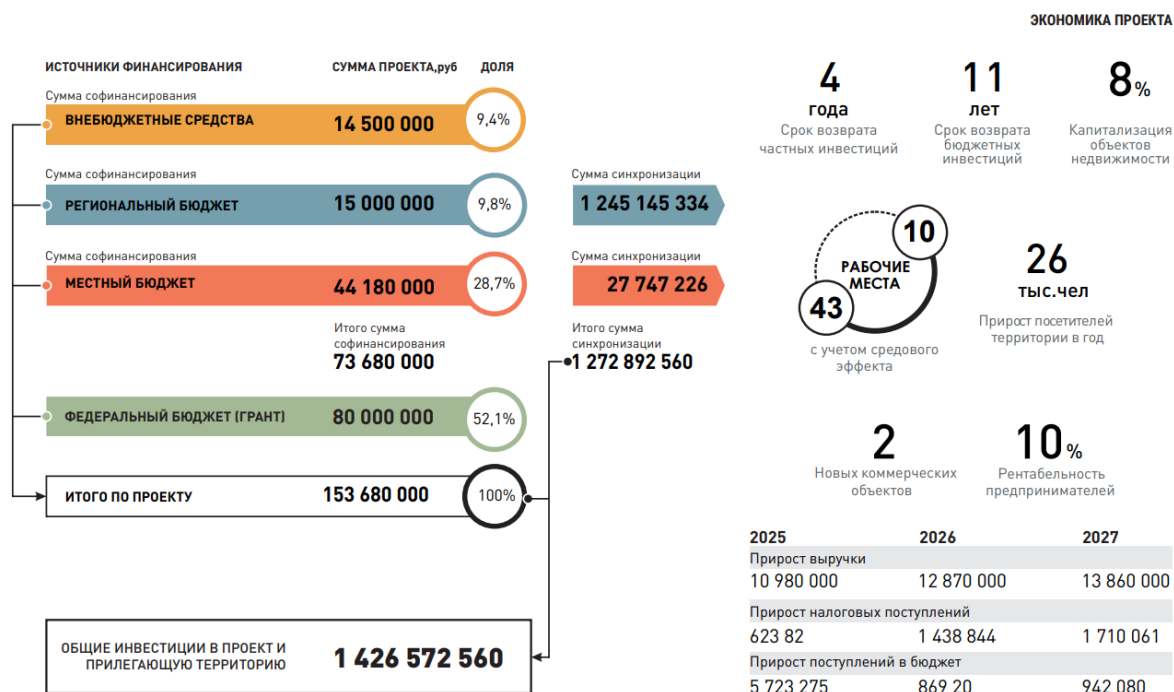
ЭКОНОМИКА ПРОЕКТА

ИСТОЧНИКИ ФИНАНСИРОВАНИЯ СУММА ПРОЕКТА,руб ДОЛЯ

Сумма софинансирования
ВНЕБЮДЖЕТНЫЕ СРЕДСТВА 14 500 000 9,4%

Сумма софинансирования
РЕГИОНАЛЬНЫЙ БЮДЖЕТ 15 000 000 9,8%

Сумма синхронизации
1 245 145 334

Сумма софинансирования
МЕСТНЫЙ БЮДЖЕТ 44 180 000 28,7%

Сумма синхронизации
27 747 226

Итого сумма софинансирования
73 680 000

Итого сумма синхронизации
1 272 892 560

ФЕДЕРАЛЬНЫЙ БЮДЖЕТ (ГРАНТ) 80 000 000 52,1%

ИТОГО ПО ПРОЕКТУ 153 680 000 100%

ОБЩИЕ ИНВЕСТИЦИИ В ПРОЕКТ И ПРИЛЕГАЮЩУЮ ТЕРРИТОРИЮ 1 426 572 560

4 года
Срок возврата частных инвестиций

11 лет
Срок возврата бюджетных инвестиций

8%
Капитализация объектов недвижимости

10
РАБОЧИЕ МЕСТА
43
с учетом средового эффекта

26 тыс.чел
Прирост посетителей территории в год

2
Новых коммерческих объектов

10%
Рентабельность предпринимателей

| 2025 | 2026 | 2027 |
|---|---|---|
| Прирост выручки | | |
| 10 980 000 | 12 870 000 | 13 860 000 |
| Прирост налоговых поступлений | | |
| 623 82 | 1 438 844 | 1 710 061 |
| Прирост поступлений в бюджет | | |
| 5 723 275 | 869 20 | 942 080 |